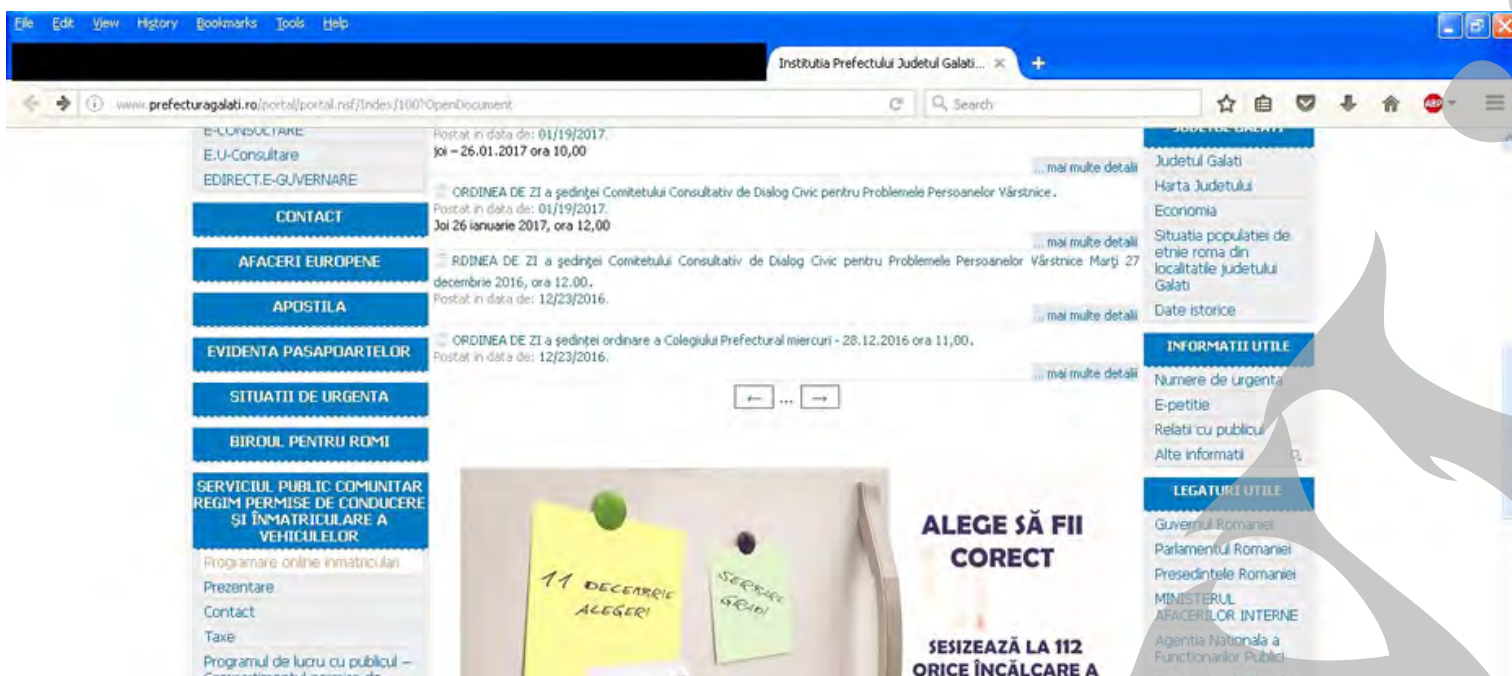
File Edit View History Bookmarks Tools Help

Institutia Prefectului Judetul Galati... ×

www.prefecturagalati.ro/portal/portal.nsf/Index/100?OpenDocument

Search

E-CONSULTARE
E.U-Consultare
EDIRECT.E-GUVERNARE

CONTACT

AFACERI EUROPENE

APOSTILA

EVIDENTA PASAPOARTELOR

SITUATII DE URGENTA

BIROUL PENTRU ROMI

SERVICIUL PUBLIC COMUNITAR REGIM PERMISE DE CONDUCERE ŞI ÎNMATRICULARE A VEHICULELOR

Programare online inmatriculari
Prezentare
Contact
Taxe
Programul de lucru cu publicul –

Postat in data de: 01/19/2017.
Joi – 26.01.2017 ora 10,00

... mai multe detalii

ORDINEA DE ZI a şedinţei Comitetului Consultativ de Dialog Civic pentru Problemele Persoanelor Vârstnice.
Postat in data de: 01/19/2017.
Joi 26 ianuarie 2017, ora 12,00

... mai multe detalii

RDINEA DE ZI a şedinţei Comitetului Consultativ de Dialog Civic pentru Problemele Persoanelor Vârstnice Marţi 27 decembrie 2016, ora 12.00.
Postat in data de: 12/23/2016.

... mai multe detalii

ORDINEA DE ZI a şedinţei ordinare a Colegiului Prefectural miercuri - 28.12.2016 ora 11,00.
Postat in data de: 12/23/2016.

... mai multe detalii

← ... →

11 DECEMBRIE ALEGERI

SERBARE GRADI

ALEGE SĂ FII CORECT

SESIZEAZĂ LA 112 ORICE ÎNCĂLCARE A

JUDETUL GALATI
Judetul Galati
Harta Judetului
Economia
Situatia populatiei de etnie roma din localitatile judetului Galati
Date istorice

INFORMATII UTILE
Numere de urgenta
E-petitie
Relatii cu publicul
Alte informatii

LEGATURI UTILE
Guvernul Romaniei
Parlamentul Romaniei
Presedintele Romaniei
MINISTERUL AFACERILOR INTERNE
Agentia Nationala a Functionarilor Publici